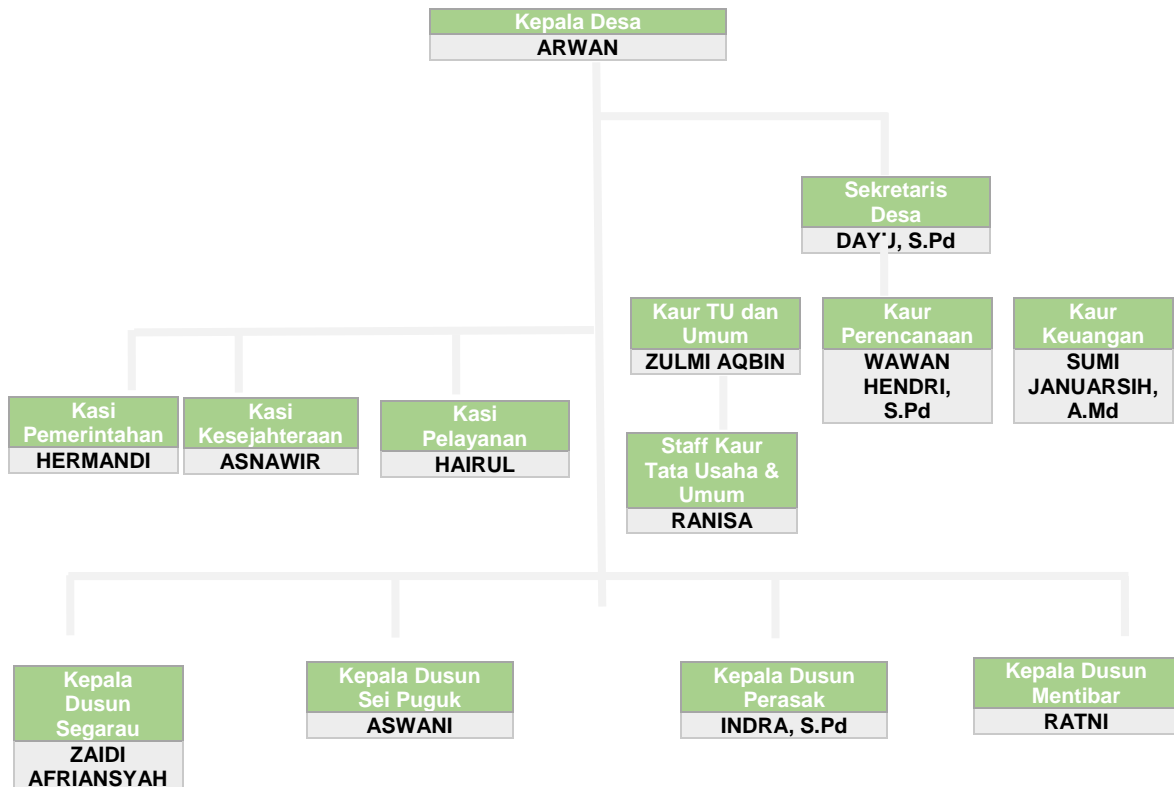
Kepala Desa
ARWAN

Sekretaris Desa
DAY'J, S.Pd

Kaur TU dan Umum
ZULMI AQBIN

Kaur Perencanaan
WAWAN HENDRI, S.Pd

Kaur Keuangan
SUMI JANUARSIH, A.Md

Staff Kaur Tata Usaha & Umum
RANISA

Kasi Pemerintahan
HERMANDI

Kasi Kesejahteraan
ASNAWIR

Kasi Pelayanan
HAIRUL

Kepala Dusun Segarau
ZAIDI AFRIANSYAH

Kepala Dusun Sei Puguk
ASWANI

Kepala Dusun Perasak
INDRA, S.Pd

Kepala Dusun Mentibar
RATNI